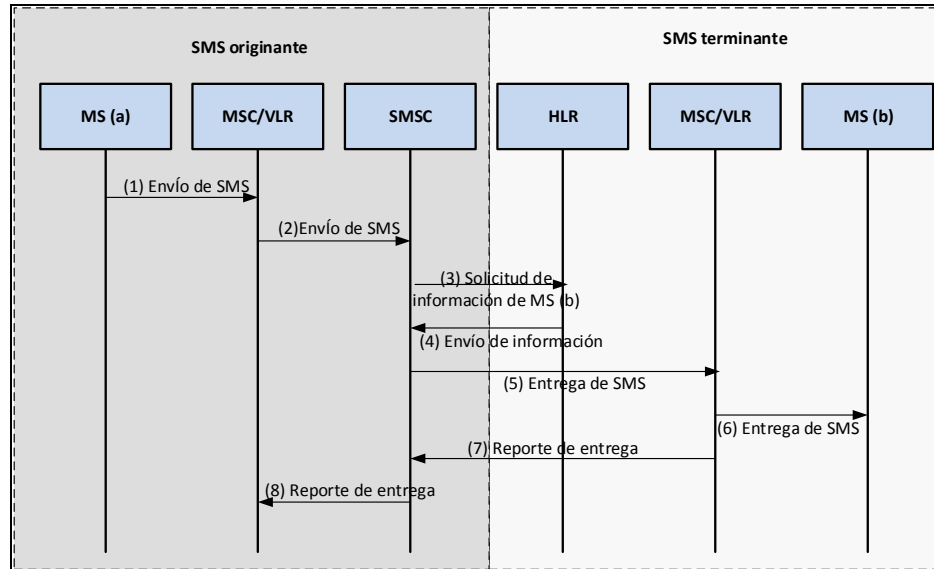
SMS originante

SMS terminante

MS (a)

MSC/VLR

SMSC

HLR

MSC/VLR

MS (b)

(1) EnvÍo de SMS

(2)EnvÍo de SMS

(3) Solicitud de información de MS (b)

(4) Envío de información

(5) Entrega de SMS

(6) Entrega de SMS

(7) Reporte de entrega

(8) Reporte de entrega